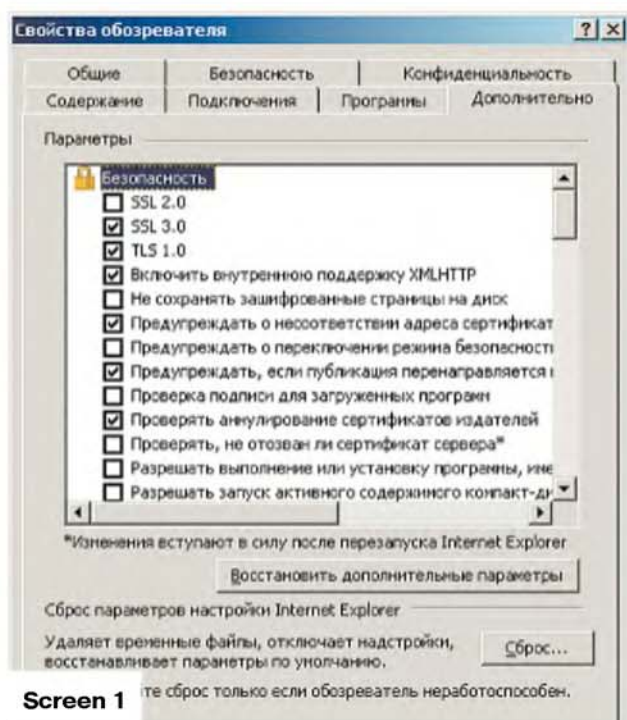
Свойства обозревателя ? X

Общие | Безопасность | Конфиденциальность
Содержание | Подключения | Программы | Дополнительно

Параметры

Безопасность
☐ SSL 2.0
☑ SSL 3.0
☑ TLS 1.0
☑ Включить внутреннюю поддержку XMLHTTP
☐ Не сохранять зашифрованные страницы на диск
☑ Предупреждать о несоответствии адреса сертификат
☐ Предупреждать о переключении режима безопасност
☑ Предупреждать, если публикация перенаправляется
☐ Проверка подписи для загруженных программ
☑ Проверять аннулирование сертификатов издателей
☐ Проверять, не отозван ли сертификат сервера*
☐ Разрешать выполнение или установку программы, име
☐ Разрешать запуск активного содержимого компакт-ди

*Изменения вступают в силу после перезапуска Internet Explorer

Восстановить дополнительные параметры

Сброс параметров настройки Internet Explorer

Удаляет временные файлы, отключает надстройки, восстанавливает параметры по умолчанию.

Сброс...

Screen 1

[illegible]те сброс только если обозреватель неработоспособен.